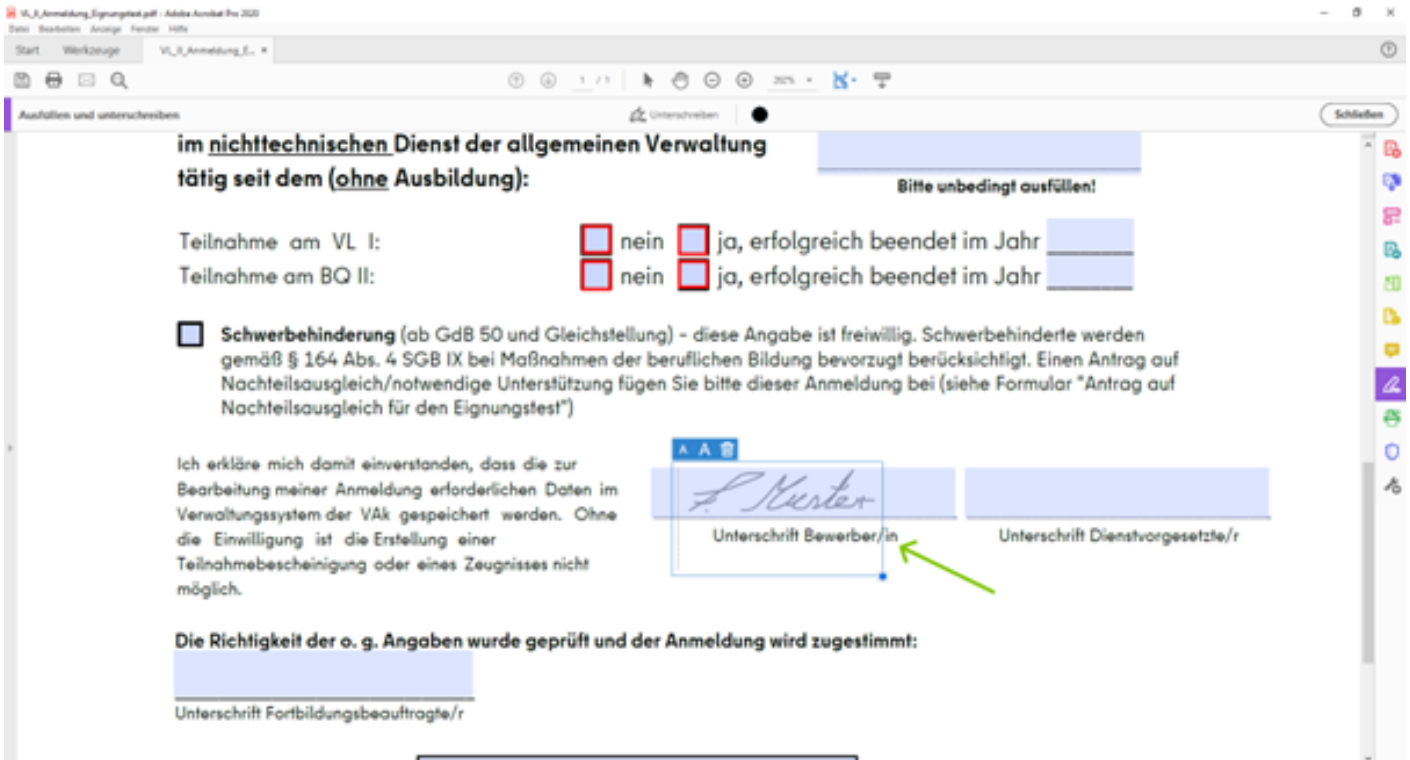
VL_II_Anmeldung_Eignungstest.pdf - Adobe Acrobat Pro 2020
Datei Bearbeiten Anzeige Fenster Hilfe
Start Werkzeuge VL_II_Anmeldung_E... ×
1 / 1
Ausfüllen und unterschreiben
Unterschreiben
Schließen

im nichttechnischen Dienst der allgemeinen Verwaltung tätig seit dem (ohne Ausbildung):

Bitte unbedingt ausfüllen!

Teilnahme am VL I: nein ja, erfolgreich beendet im Jahr ______
Teilnahme am BQ II: nein ja, erfolgreich beendet im Jahr ______

Schwerbehinderung (ab GdB 50 und Gleichstellung) - diese Angabe ist freiwillig. Schwerbehinderte werden gemäß § 164 Abs. 4 SGB IX bei Maßnahmen der beruflichen Bildung bevorzugt berücksichtigt. Einen Antrag auf Nachteilsausgleich/notwendige Unterstützung fügen Sie bitte dieser Anmeldung bei (siehe Formular "Antrag auf Nachteilsausgleich für den Eignungstest")

Ich erkläre mich damit einverstanden, dass die zur Bearbeitung meiner Anmeldung erforderlichen Daten im Verwaltungssystem der VAk gespeichert werden. Ohne die Einwilligung ist die Erstellung einer Teilnahmebescheinigung oder eines Zeugnisses nicht möglich.

A A
F. Muster
Unterschrift Bewerber/in
Unterschrift Dienstvorgesetzte/r

Die Richtigkeit der o. g. Angaben wurde geprüft und der Anmeldung wird zugestimmt:

Unterschrift Fortbildungsbeauftragte/r